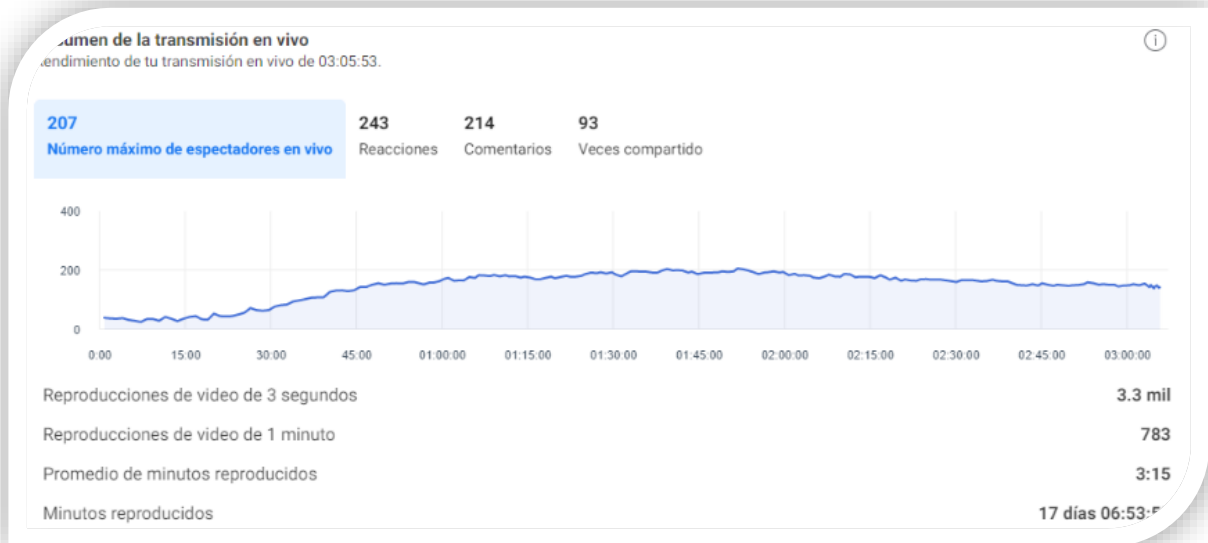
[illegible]umen de la transmisión en vivo
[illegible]endimiento de tu transmisión en vivo de 03:05:53.

207
Número máximo de espectadores en vivo

243
Reacciones

214
Comentarios

93
Veces compartido

400
200
0

0:00
15:00
30:00
45:00
01:00:00
01:15:00
01:30:00
01:45:00
02:00:00
02:15:00
02:30:00
02:45:00
03:00:00

Reproducciones de video de 3 segundos 3.3 mil
Reproducciones de video de 1 minuto 783
Promedio de minutos reproducidos 3:15
Minutos reproducidos 17 días 06:53:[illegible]